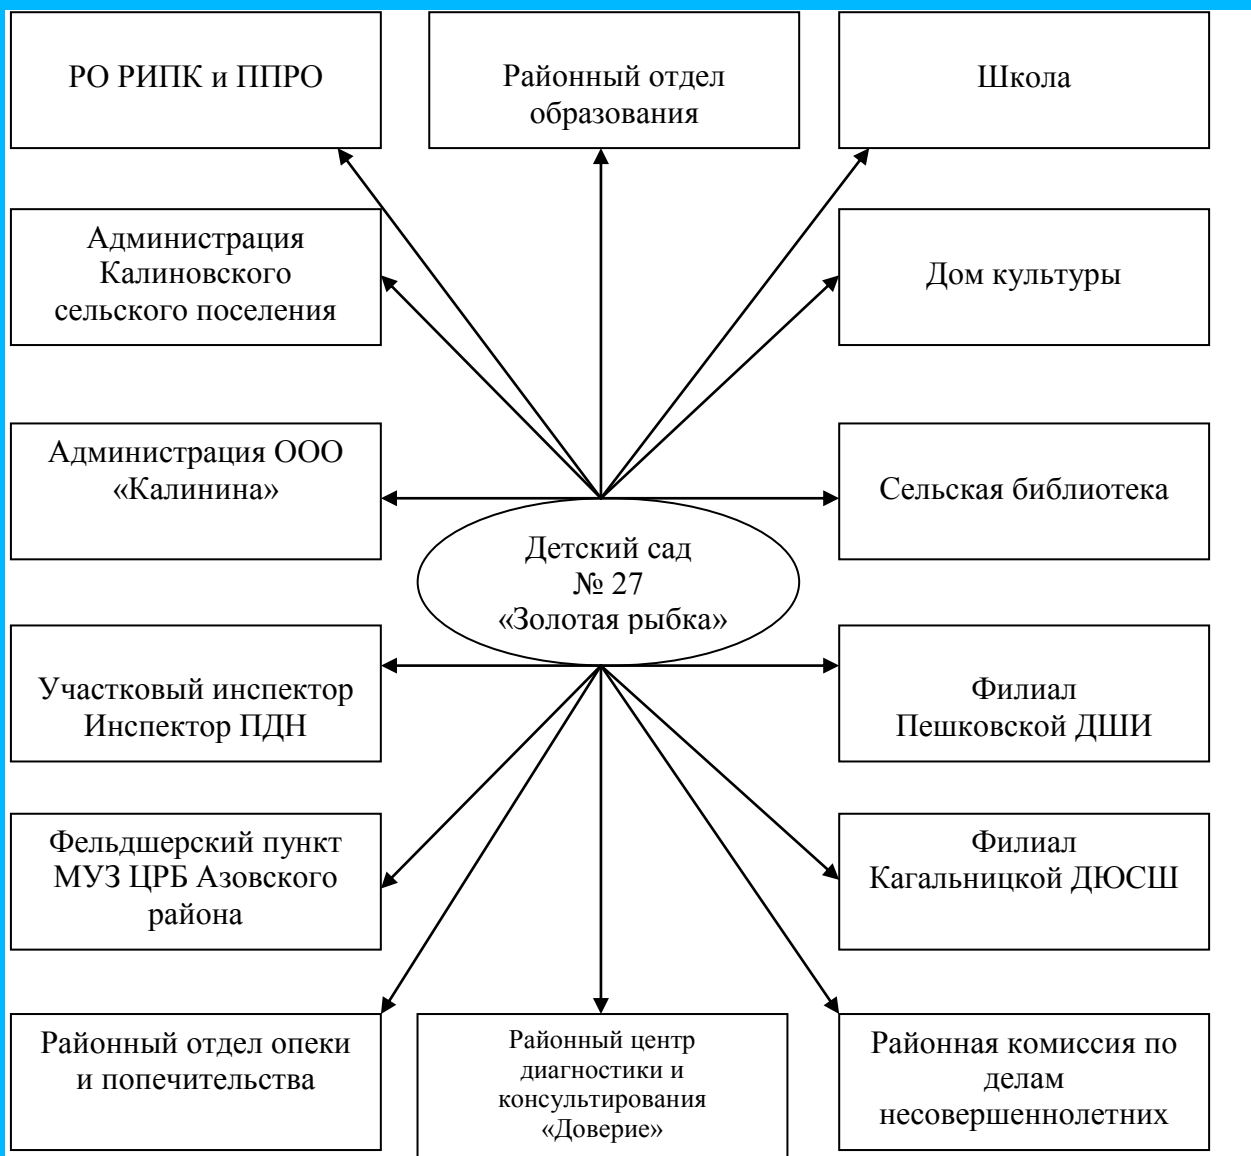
РО РИПК и ППРО

Районный отдел образования

Школа

Администрация Калиновского сельского поселения

Дом культуры

Администрация ООО «Калинина»

Сельская библиотека

Детский сад № 27 «Золотая рыбка»

Участковый инспектор Инспектор ПДН

Филиал Пешковской ДШИ

Фельдшерский пункт МУЗ ЦРБ Азовского района

Филиал Кагальницкой ДЮСШ

Районный отдел опеки и попечительства

Районный центр диагностики и консультирования «Доверие»

Районная комиссия по делам несовершеннолетних